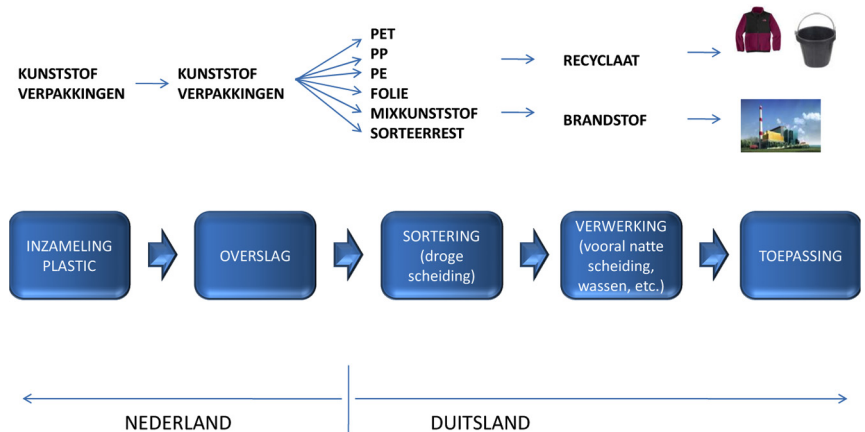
KUNSTSTOF VERPAKKINGEN

KUNSTSTOF VERPAKKINGEN

PET
PP
PE
FOLIE
MIXKUNSTSTOF
SORTEERREST

RECYCLAAT

BRANDSTOF

INZAMELING PLASTIC

OVERSLAG

SORTERING (droge scheiding)

VERWERKING (vooral natte scheiding, wassen, etc.)

TOEPASSING

NEDERLAND

DUITSLAND